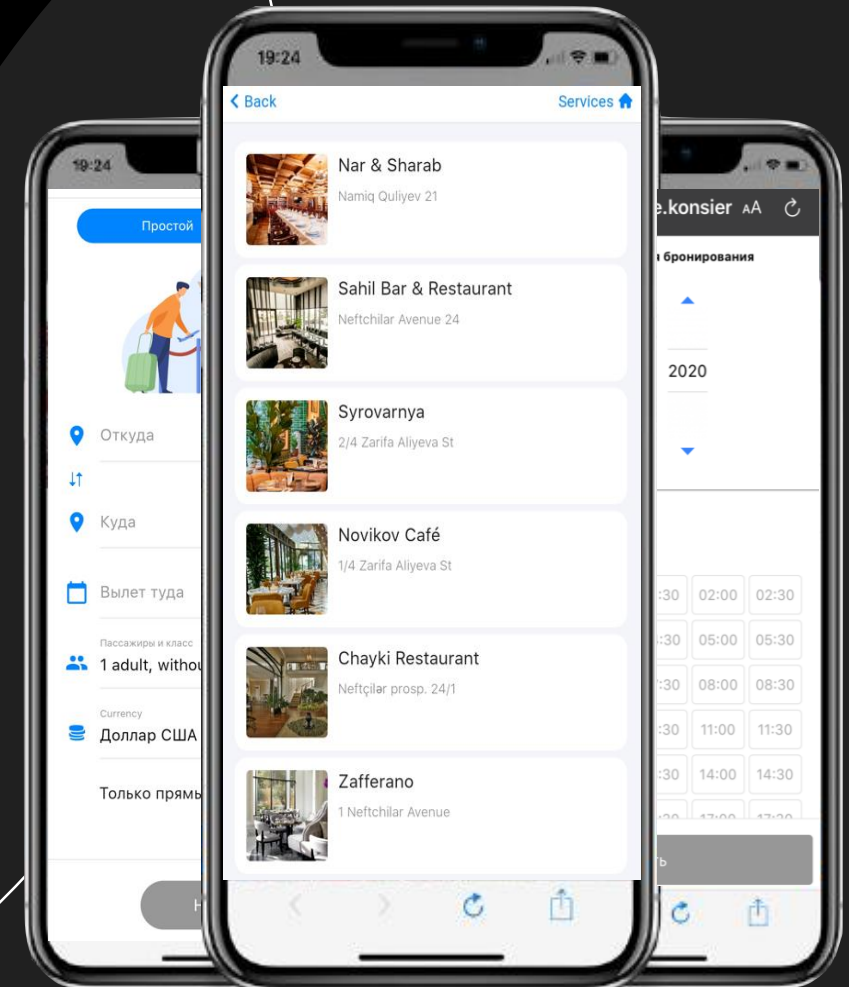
19:24

Простой

Откуда

Куда

Вылет туда

Пассажиры и класс
1 adult, withou

Currency
Доллар США

Только прямы

19:24

< Back

Services

Nar & Sharab
Namiq Quliyev 21

Sahil Bar & Restaurant
Neftchilar Avenue 24

Syrovarnya
2/4 Zarifa Aliyeva St

Novikov Café
1/4 Zarifa Aliyeva St

Chayki Restaurant
Neftçilar prosp. 24/1

Zafferano
1 Neftchilar Avenue

e.konsier AA

бронирования

2020

| :30 | 02:00 | 02:30 |
|---|---|---|
| :30 | 05:00 | 05:30 |
| :30 | 08:00 | 08:30 |
| :30 | 11:00 | 11:30 |
| :30 | 14:00 | 14:30 |